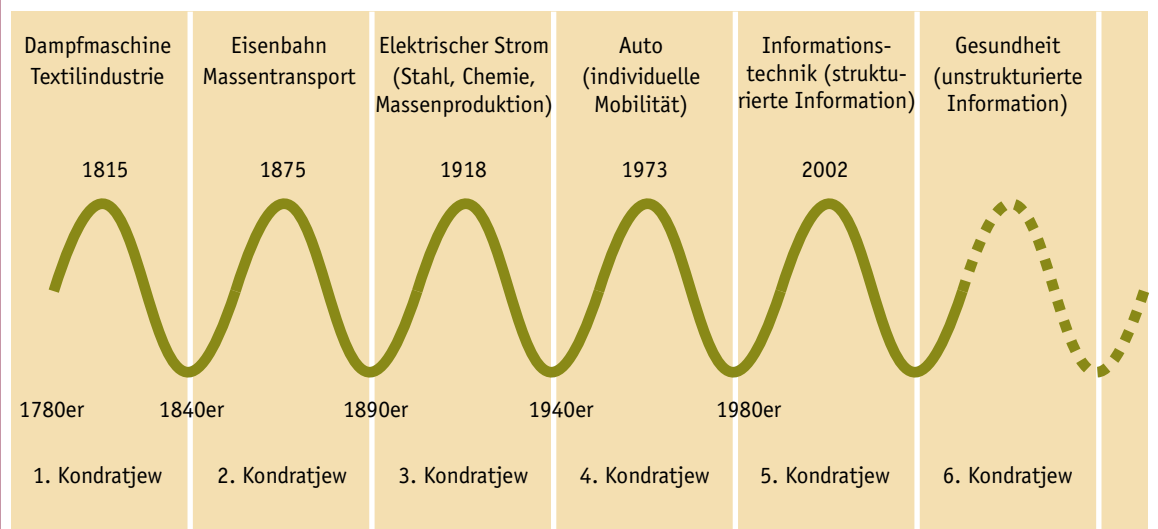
Dampfmaschine Textilindustrie

Eisenbahn Massentransport

Elektrischer Strom (Stahl, Chemie, Massenproduktion)

Auto (individuelle Mobilität)

Informationstechnik (strukturierte Information)

Gesundheit (unstrukturierte Information)

1815

1875

1918

1973

2002

1780er

1840er

1890er

1940er

1980er

1. Kondratjew

2. Kondratjew

3. Kondratjew

4. Kondratjew

5. Kondratjew

6. Kondratjew